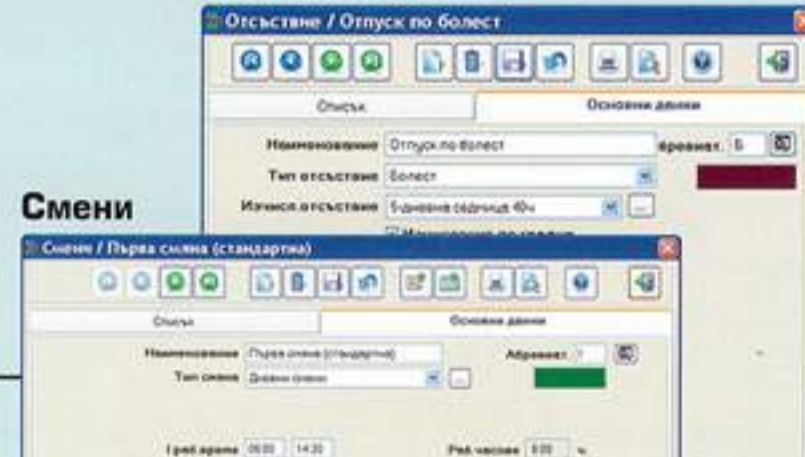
Отсъствие / Отпуск по болест

Списък

Основни данни

Наименование Отпуск по болест

Абревиат. Б

Тип отсъствие Болест

Изчисл.отсъствие 5-дневна седмица 40ч

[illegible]

Смени

Смени / Първа смяна (стандартна)

Списък

Основни данни

Наименование Първа смяна (стандартна)

Абревиат. 1

Тип смяна Дневни смени

I раб.време 06:00 14:30

Раб.часове 8:00 ч